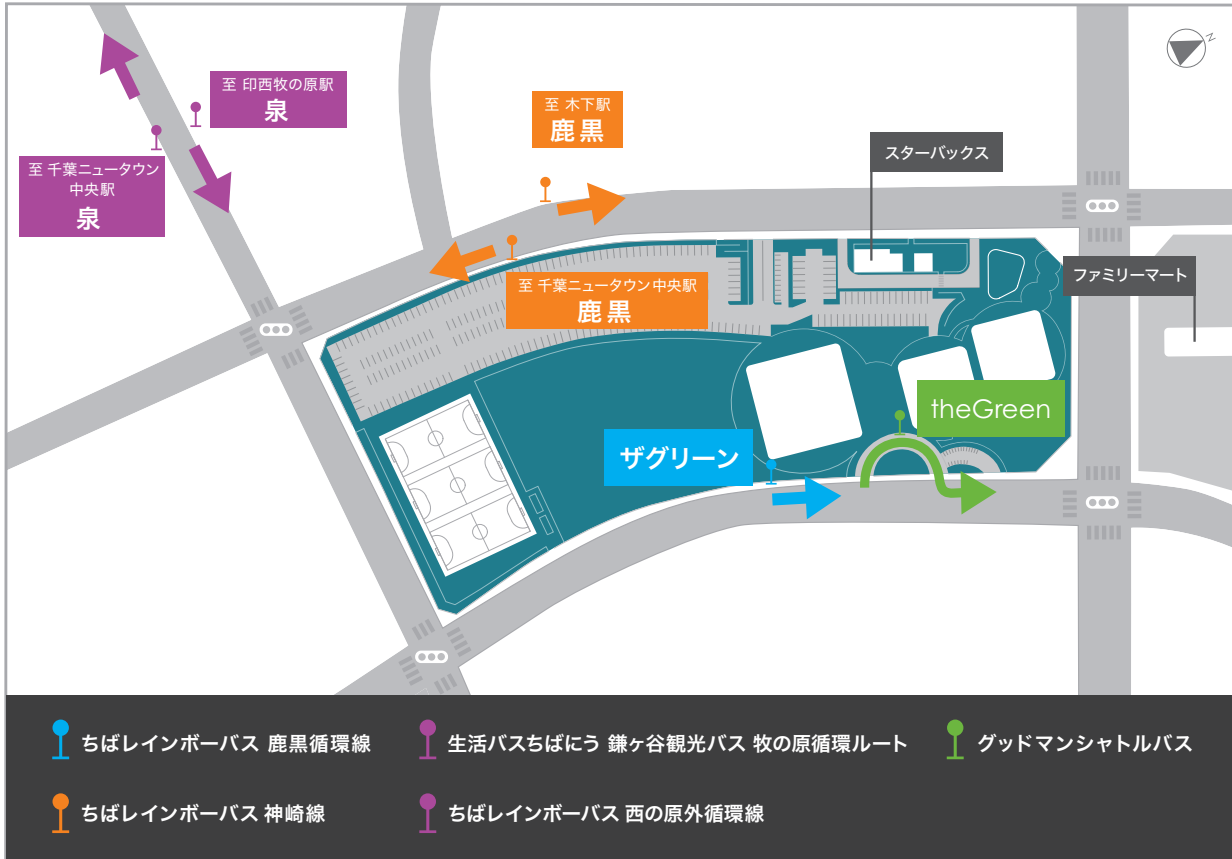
至 印西牧の原駅
泉

至 千葉ニュータウン中央駅
泉

至 木下駅
鹿黒

スターバックス

至 千葉ニュータウン中央駅
鹿黒

ファミリーマート

theGreen

ザグリーン

ちばレインボーバス 鹿黒循環線

生活バスちばにう 鎌ヶ谷観光バス 牧の原循環ルート

グッドマンシャトルバス

ちばレインボーバス 神崎線

ちばレインボーバス 西の原外循環線